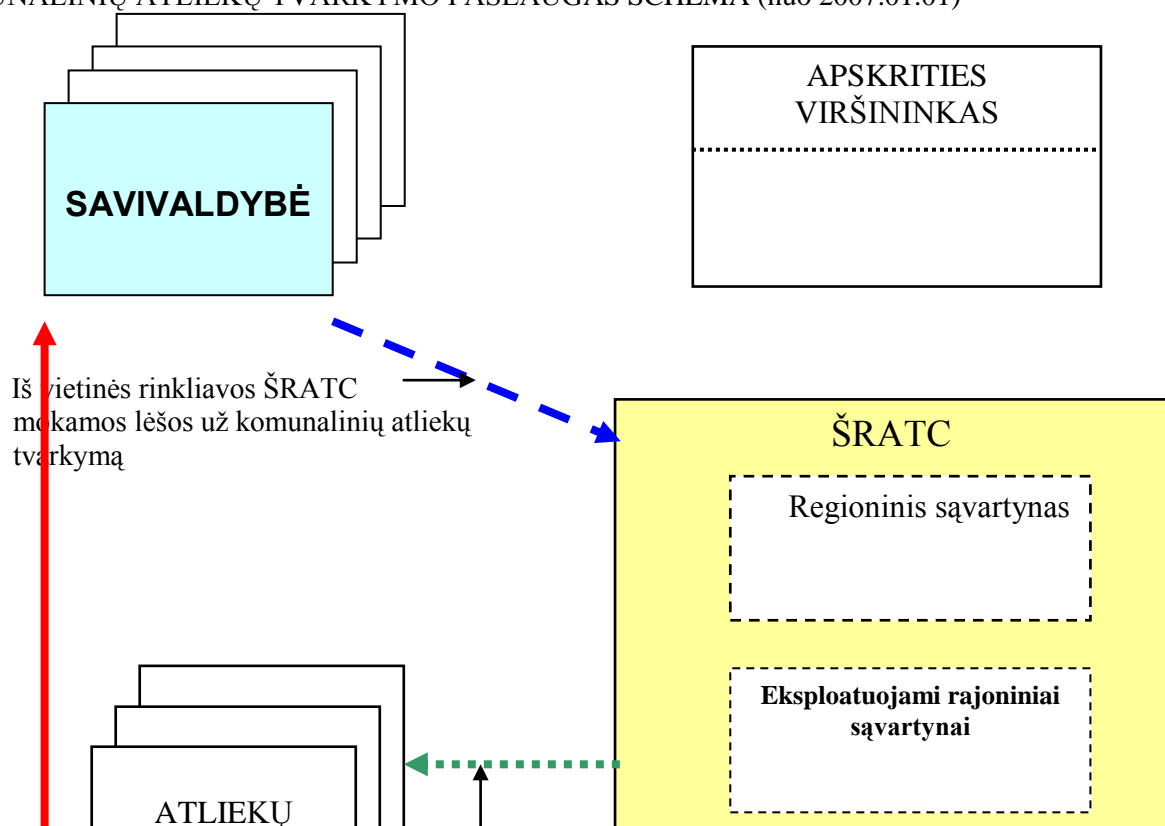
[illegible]NALINIŲ ATLIEKŲ TVARKYMO PASLAUGAS SCHEMA (nuo 2007.01.01)

SAVIVALDYBĖ

APSKRITIES VIRŠININKAS

Iš vietinės rinkliavos ŠRATC mokamos lėšos už komunalinių atliekų tvarkymą

ŠRATC

Regioninis sąvartynas

Eksploatuojami rajoniniai sąvartynai

ATLIEKŲ